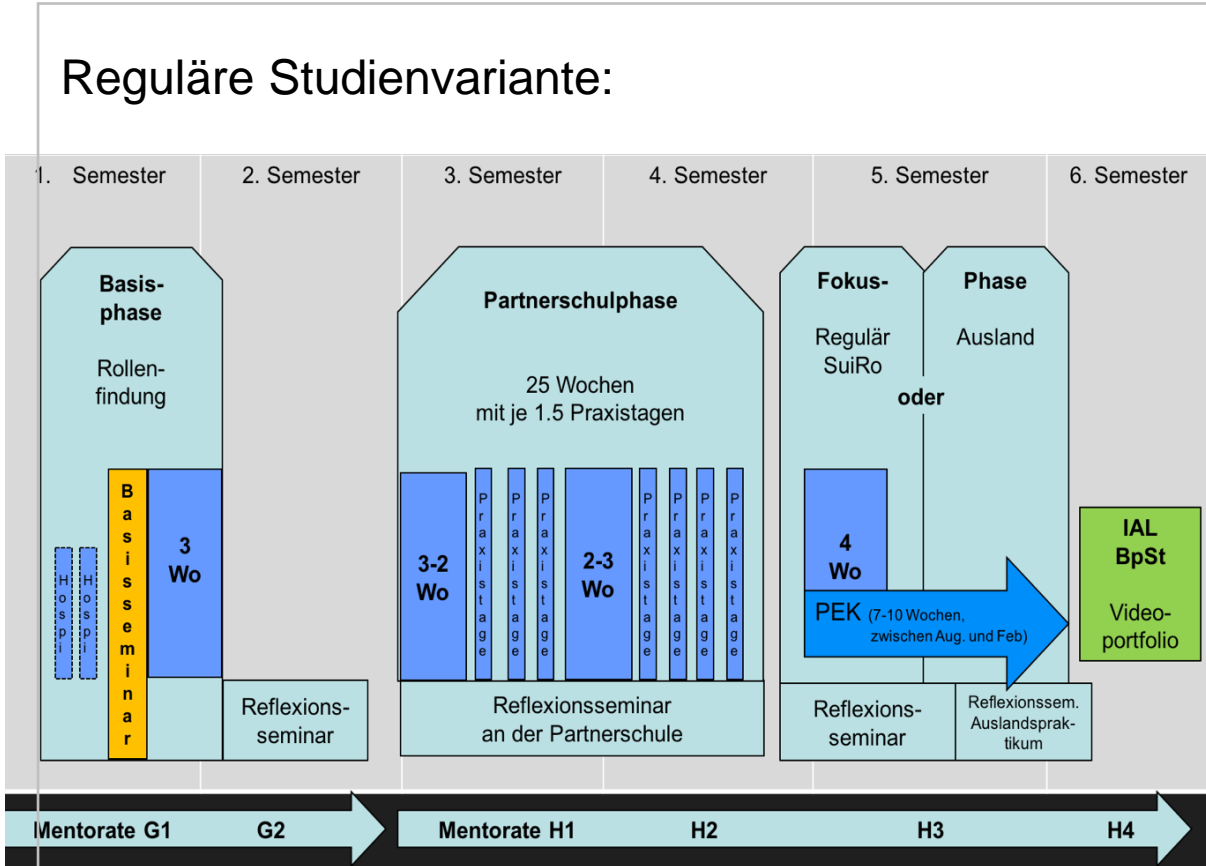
Reguläre Studienvariante:

1. Semester | 2. Semester | 3. Semester | 4. Semester | 5. Semester | 6. Semester

Basisphase

Rollenfindung

Hospi

Hospi

Basisseminar

3 Wo

Reflexionsseminar

Partnerschulphase

25 Wochen mit je 1.5 Praxistagen

3-2 Wo

Praxistage

Praxistage

Praxistage

2-3 Wo

Praxistage

Praxistage

Praxistage

Praxistage

Reflexionsseminar an der Partnerschule

Fokus-

Phase

Regulär SuiRo

oder

Ausland

4 Wo

PEK (7-10 Wochen, zwischen Aug. und Feb)

Reflexionsseminar

Reflexionssem. Auslandspraktikum

IAL BpSt

Videoportfolio

Mentorate G1 G2

Mentorate H1 H2 H3 H4